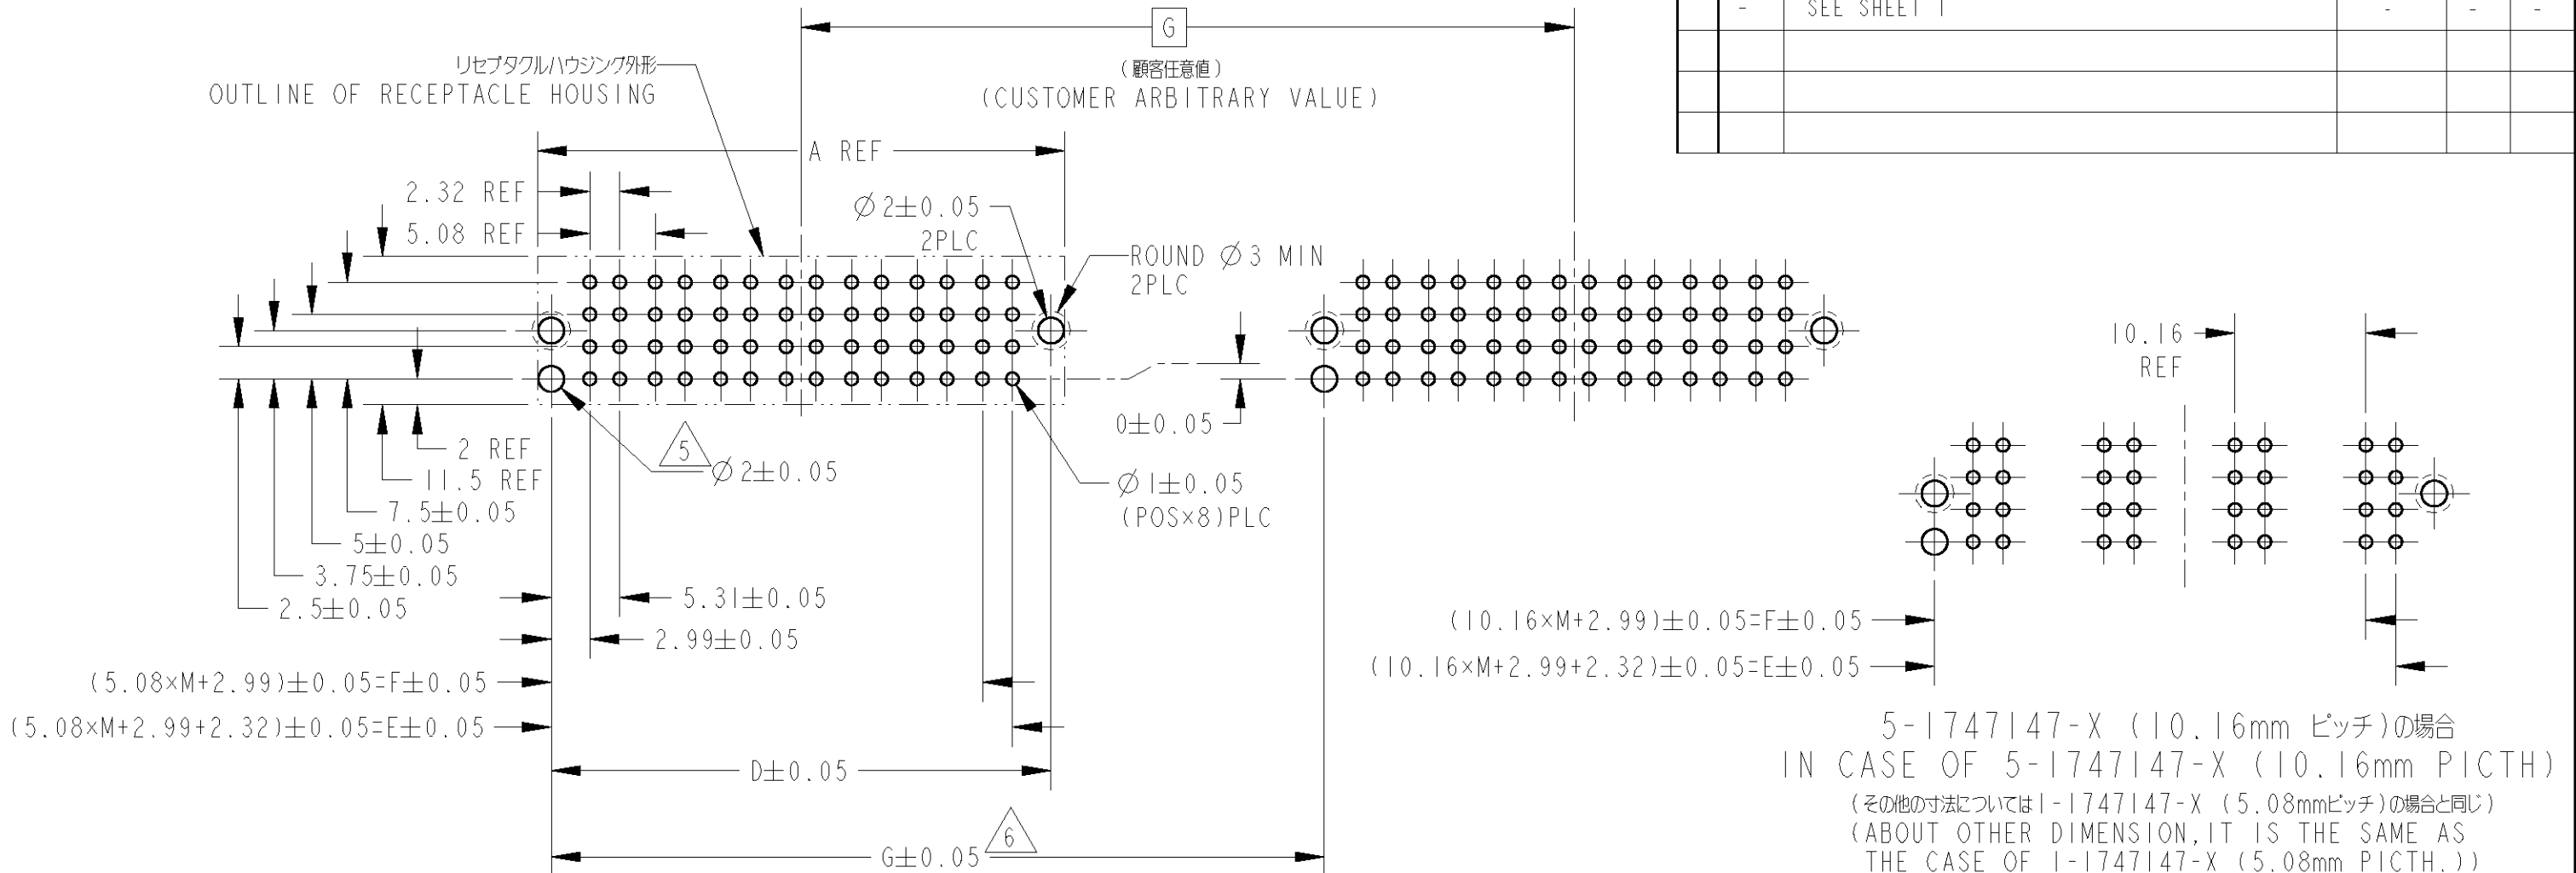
| - | SEE SHEET 1 | - | - | - |
|---|---|---|---|---|
| | | | | |
| | | | | |
| | | | | |

G
(顧客任意値)
(CUSTOMER ARBITRARY VALUE)

リセプタクルハウジング外形
OUTLINE OF RECEPTACLE HOUSING

A REF
2.32 REF
5.08 REF
$\varnothing 2\pm0.05$
2PLC
ROUND $\varnothing 3$ MIN
2PLC

10.16
REF

$0\pm0.05$
2 REF
11.5 REF
$7.5\pm0.05$
$5\pm0.05$
$3.75\pm0.05$
$2.5\pm0.05$
5
$\varnothing 2\pm0.05$
$\varnothing 1\pm0.05$
(POS×8)PLC
$5.31\pm0.05$
$2.99\pm0.05$
$(5.08\times M+2.99)\pm0.05=F\pm0.05$
$(5.08\times M+2.99+2.32)\pm0.05=E\pm0.05$
$D\pm0.05$
$G\pm0.05$
6

$(10.16\times M+2.99)\pm0.05=F\pm0.05$
$(10.16\times M+2.99+2.32)\pm0.05=E\pm0.05$

5-1747147-X (10.16mm ピッチ)の場合
IN CASE OF 5-1747147-X (10.16mm PICTH)
(その他の寸法については1-1747147-X (5.08mmピッチ)の場合と同じ)
(ABOUT OTHER DIMENSION,IT IS THE SAME AS THE CASE OF 1-1747147-X (5.08mm PICTH.))